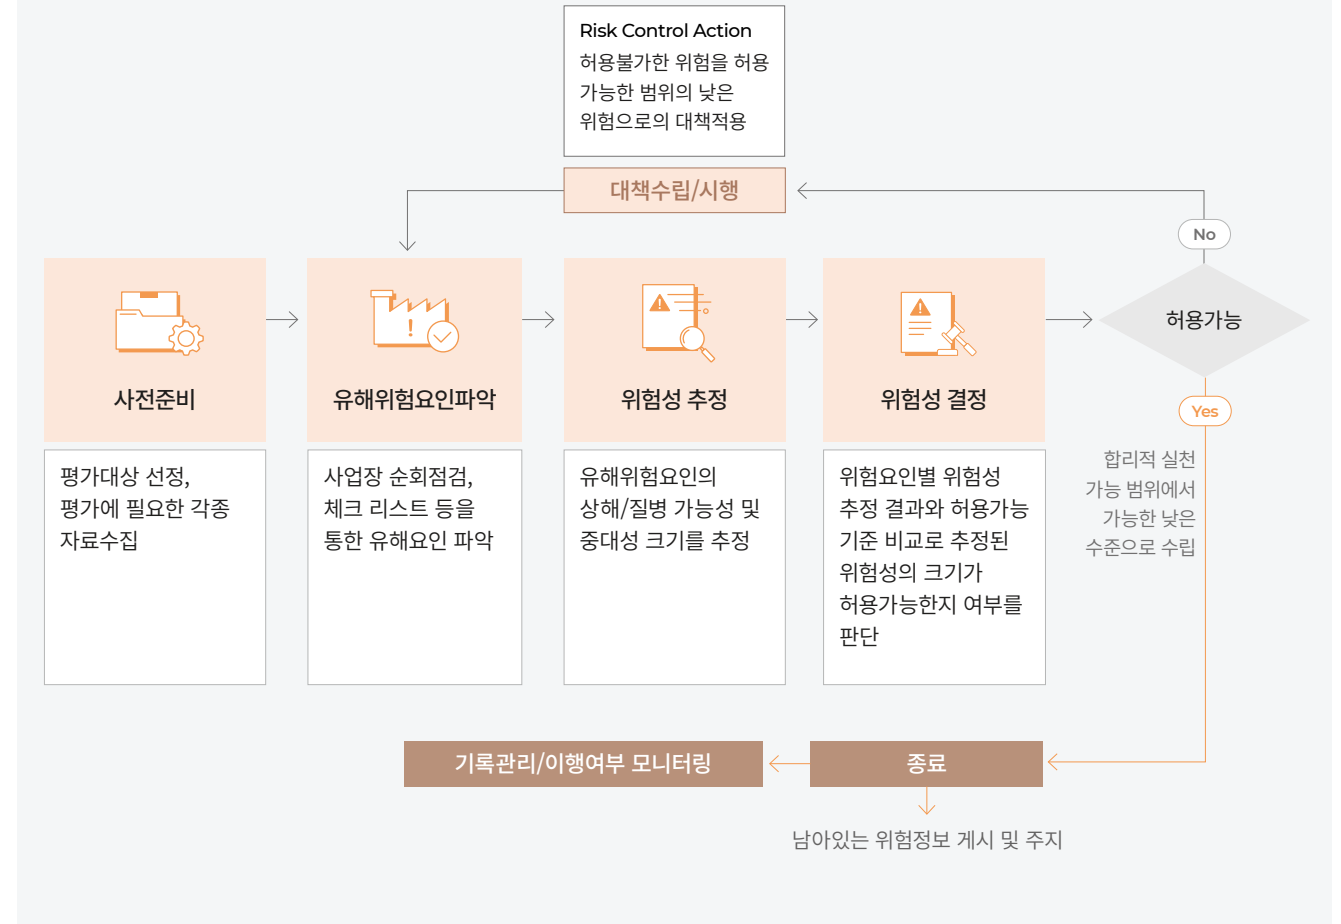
Risk Control Action
허용불가한 위험을 허용 가능한 범위의 낮은 위험으로의 대책적용

대책수립/시행

No

사전준비

평가대상 선정, 평가에 필요한 각종 자료수집

유해위험요인파악

사업장 순회점검, 체크 리스트 등을 통한 유해요인 파악

위험성 추정

유해위험요인의 상해/질병 가능성 및 중대성 크기를 추정

위험성 결정

위험요인별 위험성 추정 결과와 허용가능 기준 비교로 추정된 위험성의 크기가 허용가능한지 여부를 판단

허용가능

Yes

합리적 실천 가능 범위에서 가능한 낮은 수준으로 수립

기록관리/이행여부 모니터링

종료

남아있는 위험정보 게시 및 주지